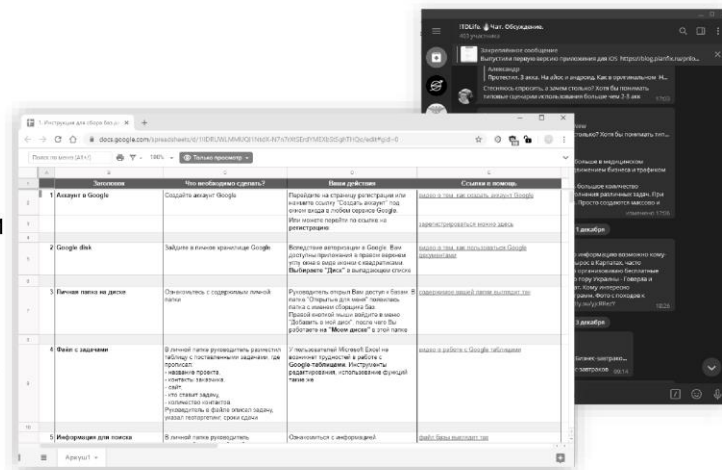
1. Инструкция для сбора баз д ✕ +

← → C ⌂ docs.google.com/spreadsheets/d/1IDRLWLMMUQI1NsIX-N7sTWGErdYMDXbSIgjhTHQu/edit#gid=0

Поиск по меню (Alt+/)

100%

Только просмотр

| | A | B | C | D | E |
|---|---|---|---|---|---|
| 1 | | Заголовок | Что необходимо сделать? | Ваши действия | Ссылки и помощь |
| 2 | 1 | Аккаунт в Google | Создайте аккаунт Google | Перейдите на страницу регистрации или нажмите ссылку "Создать аккаунт" под окном входа в любом сервисе Google. | видео в теме, как создать аккаунт Google |
| | | | | Или можете перейти по ссылке на регистрацию | зарегистрироваться можно здесь |
| | 2 | Google disk | Зайдите в личное хранилище Google | Во вкладке после авторизации в Google. Вам доступны приложения в правом верхнем углу, окно в виде иконки с квадратиками. Выбираете "Диск" в выпадающем списке | видео в теме, как пользоваться Google документами |
| | 3 | Личная папка на диске | Ознакомьтесь с содержимым личной папки | Руководитель открыл Вам доступ к базам. В папке "Открытые для меня" появилась папка с именем сборщика баз. Правой кнопкой мыши войдите в меню "Добавить в мой диск", после чего Вы работаете на "Моем диске" в этой папке | содержание вашей папки выглядит так |
| | 4 | Файл с задачами | В личной папке руководитель разместил таблицу с поставленными задачами, где прописал: - название проекта; - контакты заказчика; - сайт; - кто ставит задачу; - количество контактов. Руководитель в файле описал задачу, указал географию, сроки сдачи | У пользователей Microsoft Excel не возникнет трудностей в работе с Google-таблицами. Инструменты редактирования, использование функций такие же | видео в работе с Google таблицами |
| 10 | 5 | Информация для поиска | В личной папке руководитель | Ознакомиться с информацией | файл базы выглядит так |

Аркуш1

ITDLife Чат. Обсуждение.
403 участника

Закреплённое сообщение
Выпустили первую версию приложения для iOS https://blog.itlife.ru/prilo...

Александр
Протестил. 3 акка. На айос и андроид. Как в оригинальном Н...
Стесняюсь спросить, а зачем столько? Хотя бы понимать типовые сценарии использования больше чем 2-3 акк

только? Хотя бы понимать тип...

больше в медицинском применении бизнеса и трафиком

большое количество очень различные задачи. При . Просто создаются массово и

1 декабре

информацию возможно кому- рос в Карпатах, часто организовано бесплатные гору Украины - Говерла и т. Кому интересно рами. Фото с походов к

3 декабре

бизнес завтраке...
завтраков